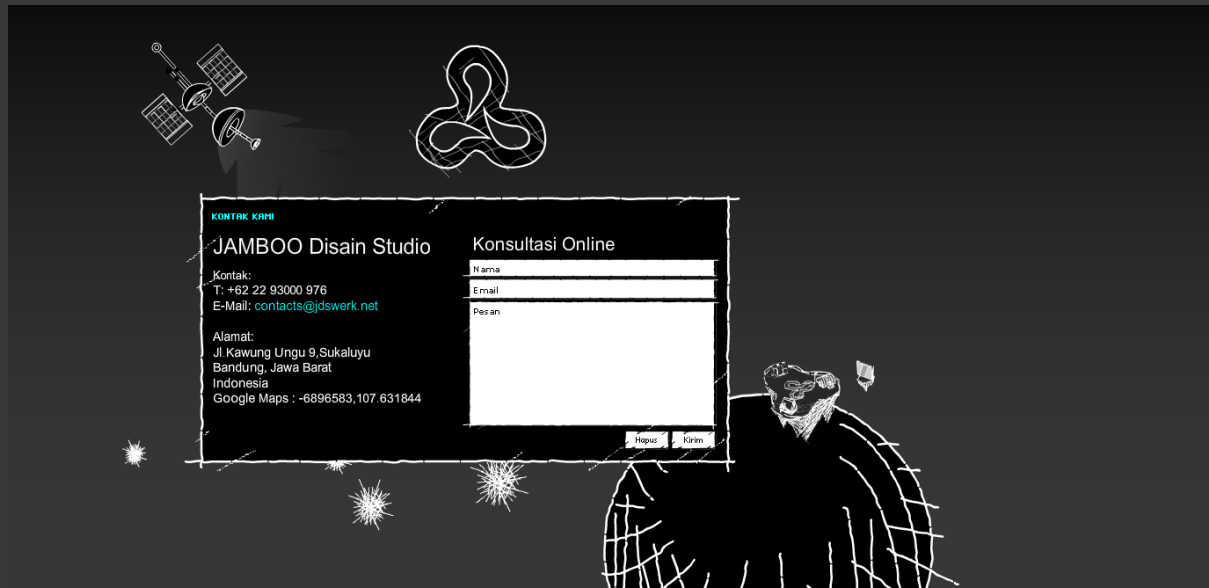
KONTAK KAMI

JAMBOO Disain Studio

Kontak:
T: +62 22 93000 976
E-Mail: contacts@jdswerk.net

Alamat:
Jl.Kawung Ungu 9,Sukaluyu
Bandung, Jawa Barat
Indonesia
Google Maps : -6896583,107.631844

Konsultasi Online

Nama

Email

Pesan

Hapus

Kirim